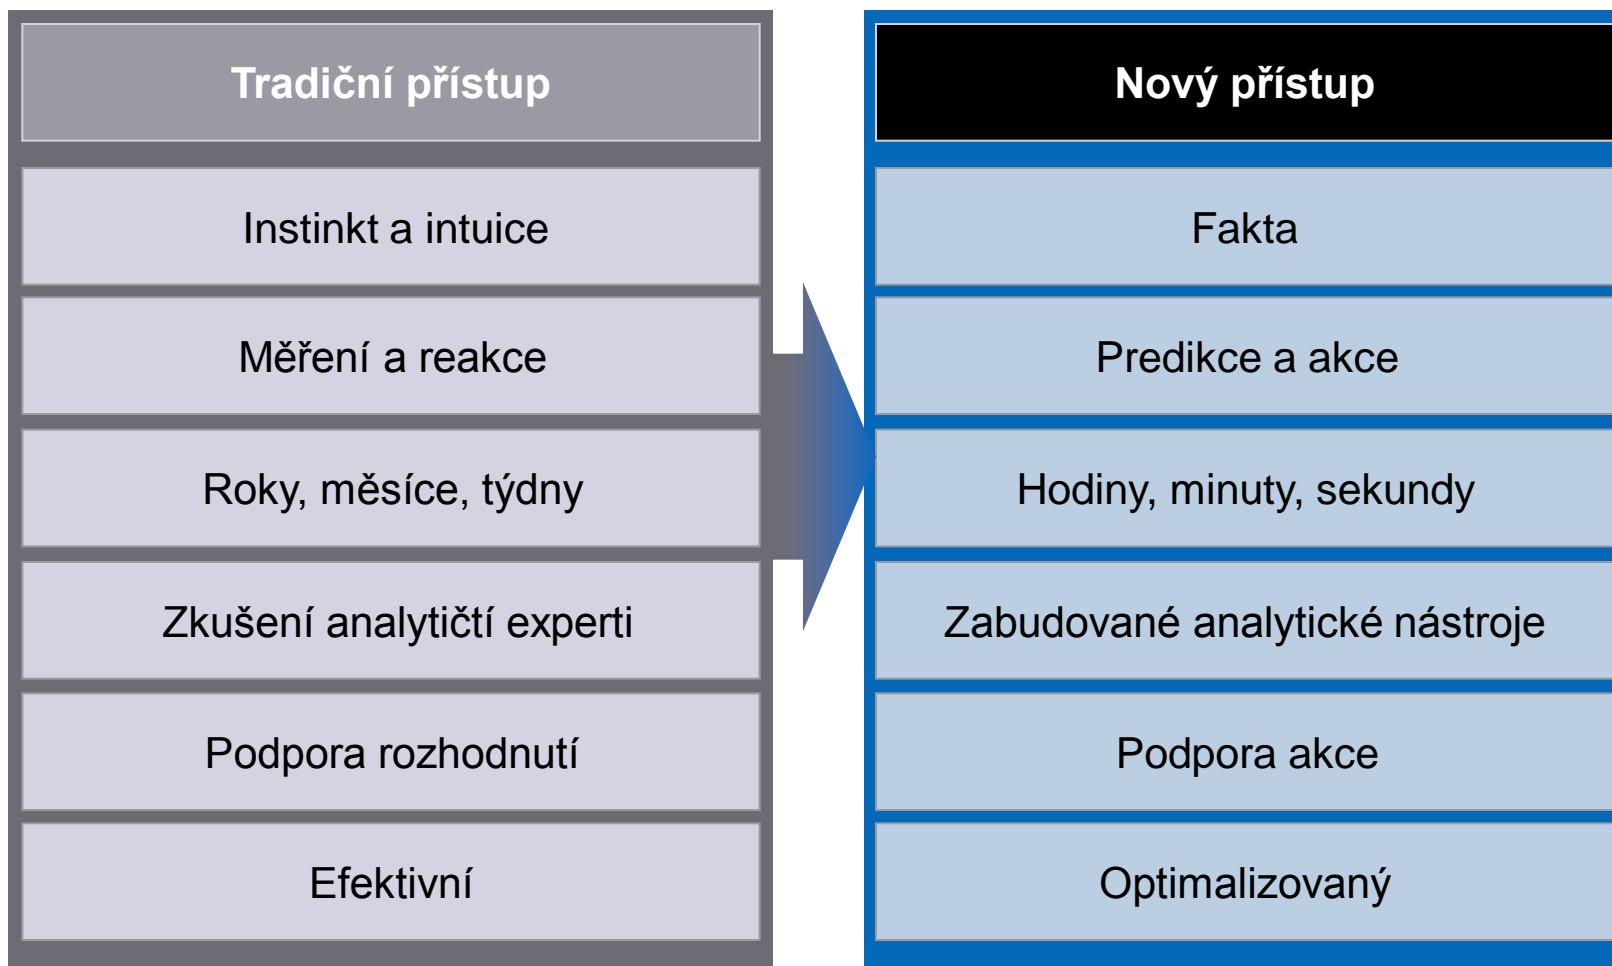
Tradiční přístup

Instinkt a intuice

Měření a reakce

Roky, měsíce, týdny

Zkušení analytičtí experti

Podpora rozhodnutí

Efektivní

Nový přístup

Fakta

Predikce a akce

Hodiny, minuty, sekundy

Zabudované analytické nástroje

Podpora akce

Optimalizovaný